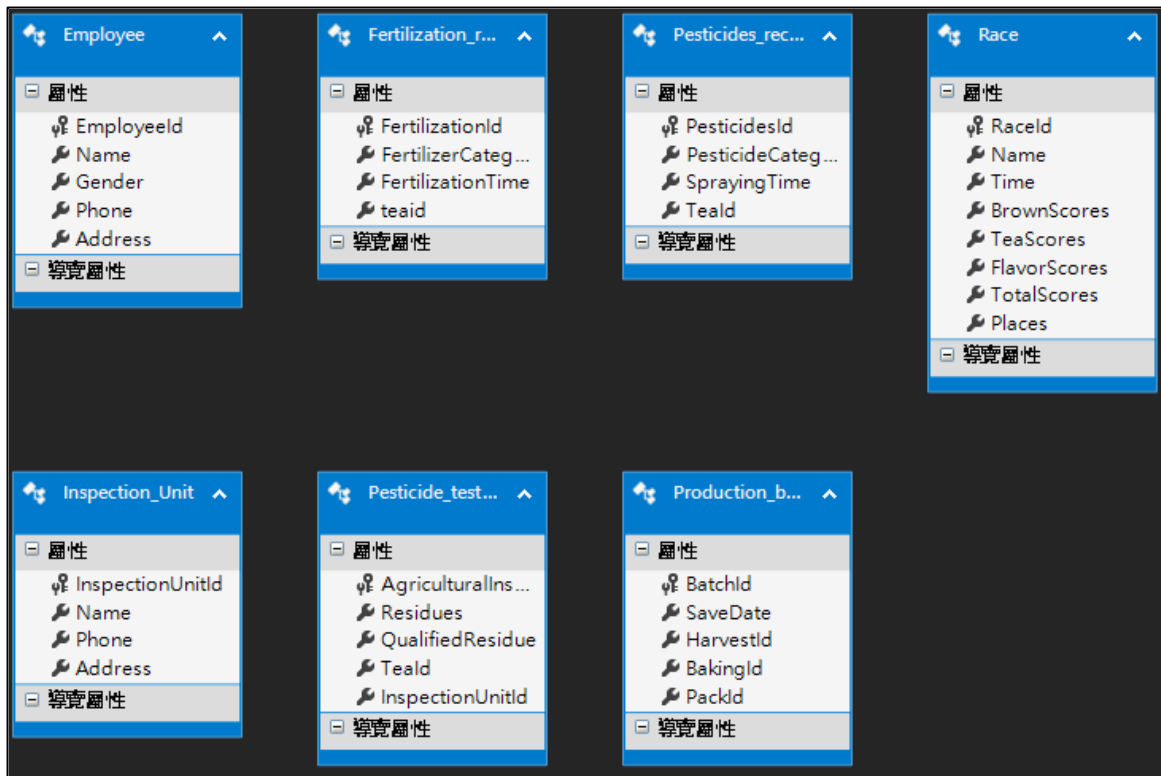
Employee
屬性
EmployeeId
Name
Gender
Phone
Address
導覽屬性

Fertilization_r...
屬性
FertilizationId
FertilizerCateg...
FertilizationTime
teaid
導覽屬性

Pesticides_rec...
屬性
PesticidesId
PesticideCateg...
SprayingTime
TeaId
導覽屬性

Race
屬性
RaceId
Name
Time
BrownScores
TeaScores
FlavorScores
TotalScores
Places
導覽屬性

Inspection_Unit
屬性
InspectionUnitId
Name
Phone
Address
導覽屬性

Pesticide_test...
屬性
AgriculturalIns...
Residues
QualifiedResidue
TeaId
InspectionUnitId
導覽屬性

Production_b...
屬性
BatchId
SaveDate
HarvestId
BakingId
PackId
導覽屬性